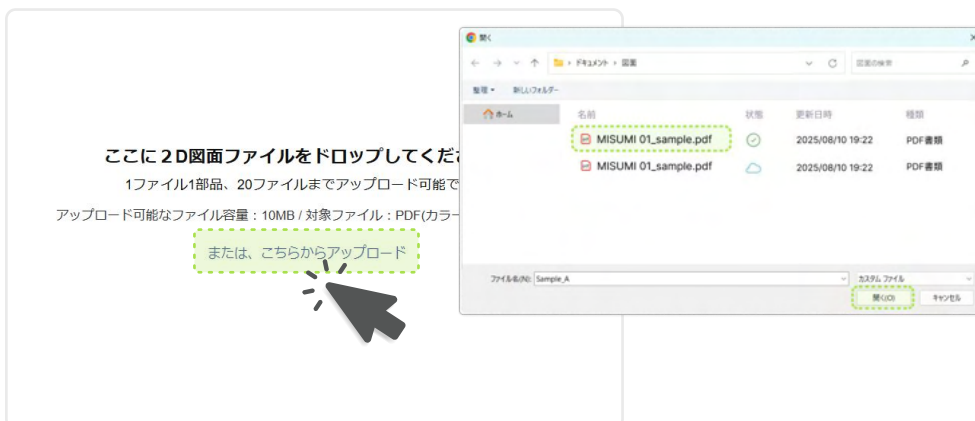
ここに２D図面ファイルをドロップしてくだ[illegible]

1ファイル1部品、20ファイルまでアップロード可能で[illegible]

アップロード可能なファイル容量：10MB / 対象ファイル：PDF(カラー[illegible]

または、こちらからアップロード

開く

← → ∨ ↑ > ドキュメント > 図案 ∨ C 図案の検索

整理 ▾ 新しいフォルダー

ホーム

| 名前 | 状態 | 更新日時 | 種類 |
|---|---|---|---|
| MISUMI 01_sample.pdf | | 2025/08/10 19:22 | PDF書類 |
| MISUMI 01_sample.pdf | | 2025/08/10 19:22 | PDF書類 |

ファイル名(N): Sample_A

カスタム ファイル

開く(O) キャンセル